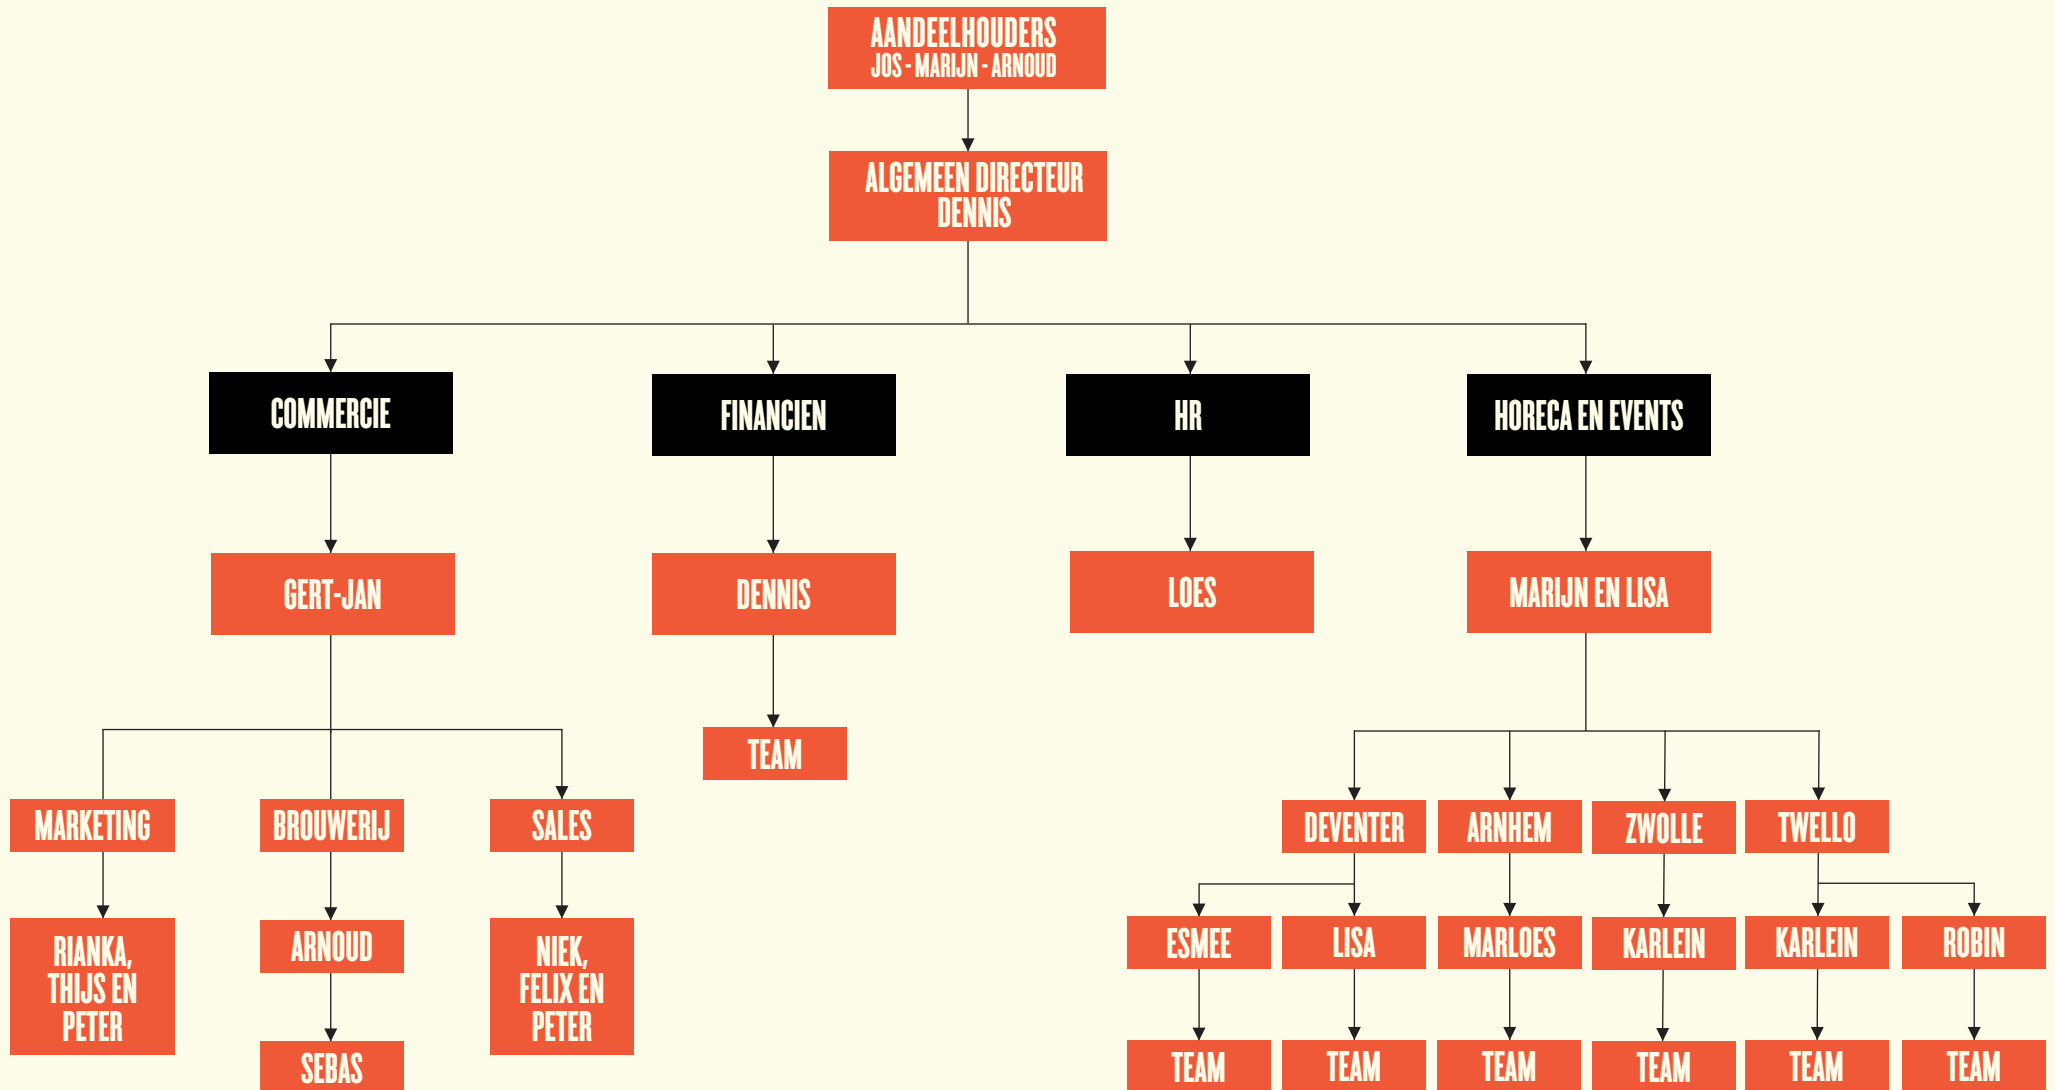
AANDEELHOUDERS
JOS - MARIJN - ARNOUD

ALGEMEEN DIRECTEUR
DENNIS

COMMERCIE

FINANCIEN

HR

HORECA EN EVENTS

GERT-JAN

DENNIS

LOES

MARIJN EN LISA

TEAM

MARKETING

BROUWERIJ

SALES

RIANKA, THIJS EN PETER

ARNOUD

SEBAS

NIEK, FELIX EN PETER

DEVENTER

ARNHEM

ZWOLLE

TWELLO

ESMEE

LISA

MARLOES

KARLEIN

KARLEIN

ROBIN

TEAM

TEAM

TEAM

TEAM

TEAM

TEAM